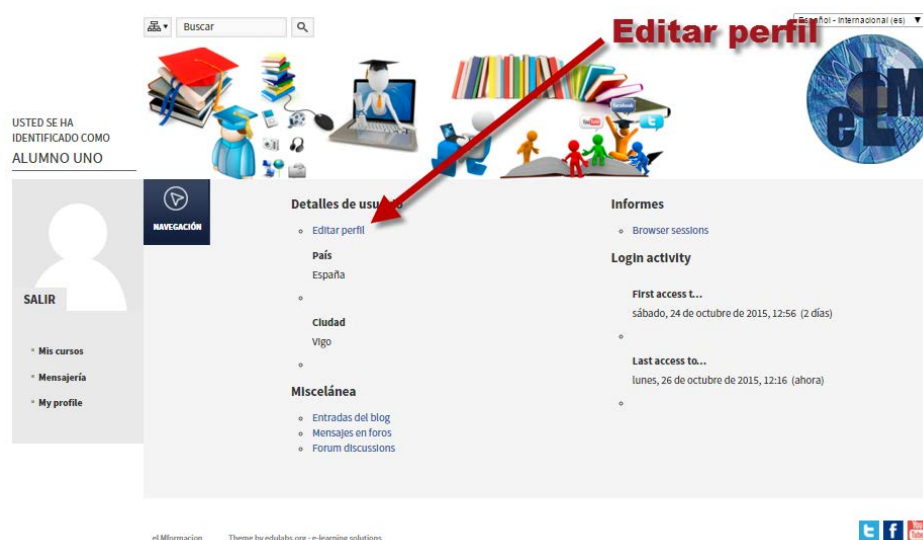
Buscar

Español - Internacional (es) ▼

Editar perfil

USTED SE HA IDENTIFICADO COMO
ALUMNO UNO

SALIR

• Mis cursos
• Mensajería
• My profile

NAVEGACIÓN

Detalles de us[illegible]

• Editar perfil

País
España

Ciudad
Vigo

Miscelánea

• Entradas del blog
• Mensajes en foros
• Forum discussions

Informes

• Browser sessions

Login activity

First access t...
sábado, 24 de octubre de 2015, 12:56 (2 días)

Last access to...
lunes, 26 de octubre de 2015, 12:16 (ahora)

eLMformacion    Theme by edulabs.org - e-learning solutions